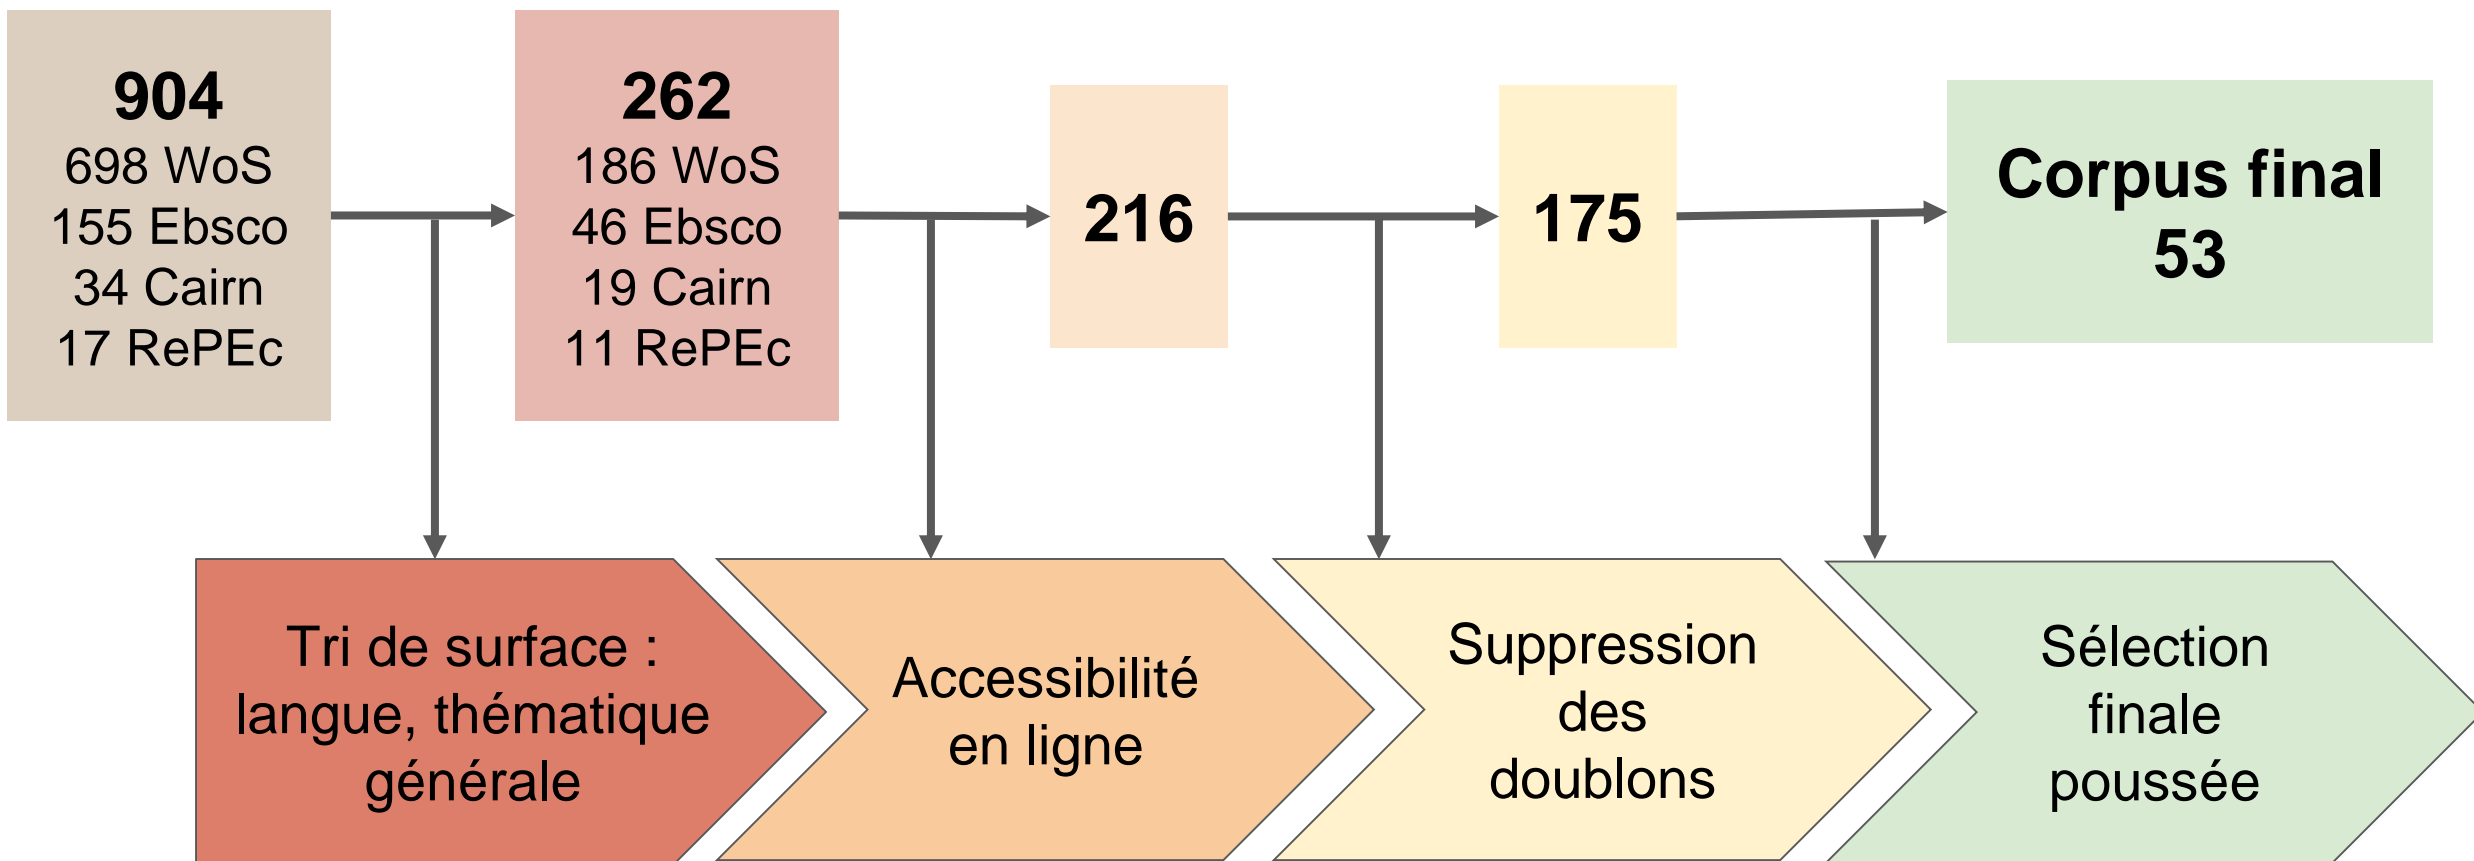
904
698 WoS
155 Ebsco
34 Cairn
17 RePEc

262
186 WoS
46 Ebsco
19 Cairn
11 RePEc

216

175

Corpus final
53

Tri de surface : langue, thématique générale

Accessibilité en ligne

Suppression des doublons

Sélection finale poussée